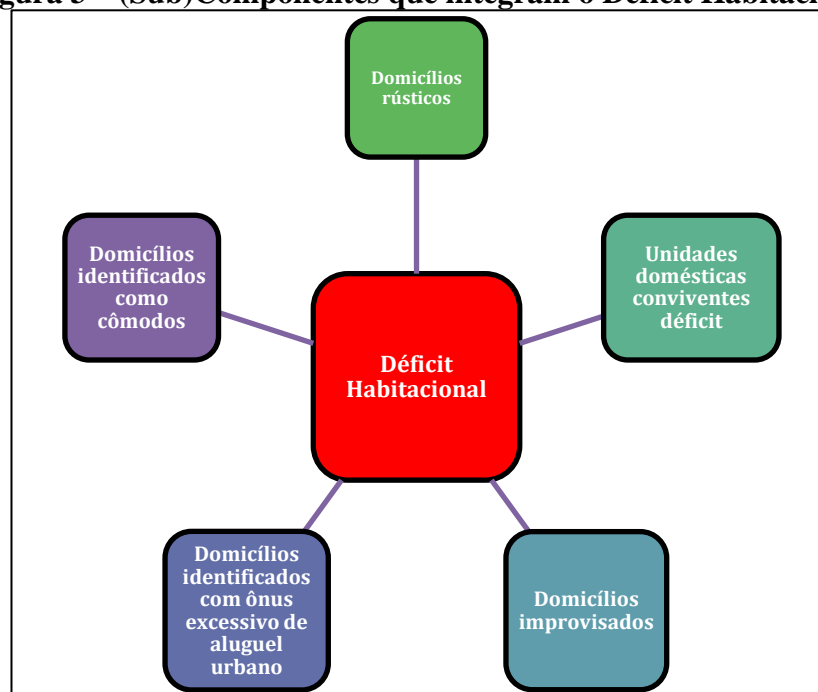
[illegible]gura 3 – (Sub)Componentes que integram o Déficit Habitac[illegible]

Domicílios rústicos

Domicílios identificados como cômodos

Unidades domésticas conviventes déficit

Déficit Habitacional

Domicílios identificados com ônus excessivo de aluguel urbano

Domicílios improvisados